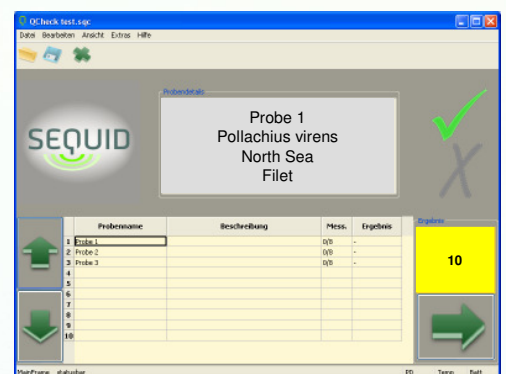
QCheck test.sqc

Datei Bearbeiten Ansicht Extras Hilfe

SEQUID

Probendetails

Probe 1
Pollachius virens
North Sea
Filet

Ergebnis

10

| | Probenname | Beschreibung | Mess. | Ergebnis |
|---|---|---|---|---|
| 1 | Probe 1 | | 0/0 | - |
| 2 | Probe 2 | | 0/0 | - |
| 3 | Probe 3 | | 0/0 | - |
| 4 | | | | |
| 5 | | | | |
| 6 | | | | |
| 7 | | | | |
| 8 | | | | |
| 9 | | | | |
| 10 | | | | |

MainFrame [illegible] PD Temp Batt